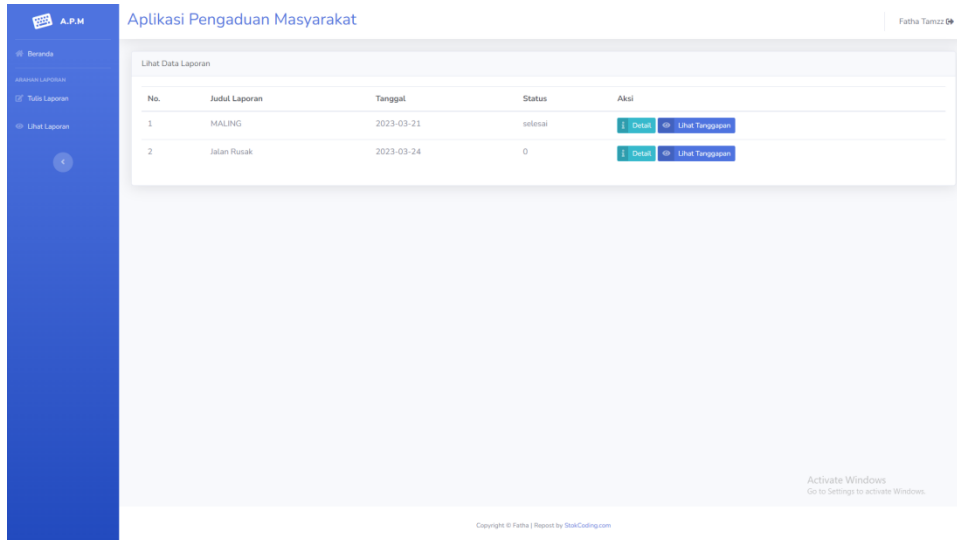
A.P.M

Beranda

AJUKAN LAPORAN

Tulis Laporan

Lihat Laporan

Aplikasi Pengaduan Masyarakat

Fatha Tamzz

Lihat Data Laporan

| No. | Judul Laporan | Tanggal | Status | Aksi |
|---|---|---|---|---|
| 1 | MALING | 2023-03-21 | selesai | Detail Lihat Tanggapan |
| 2 | Jalan Rusak | 2023-03-24 | 0 | Detail Lihat Tanggapan |

Activate Windows
Go to Settings to activate Windows.

Copyright © Fatha | Repost by StokCoding.com